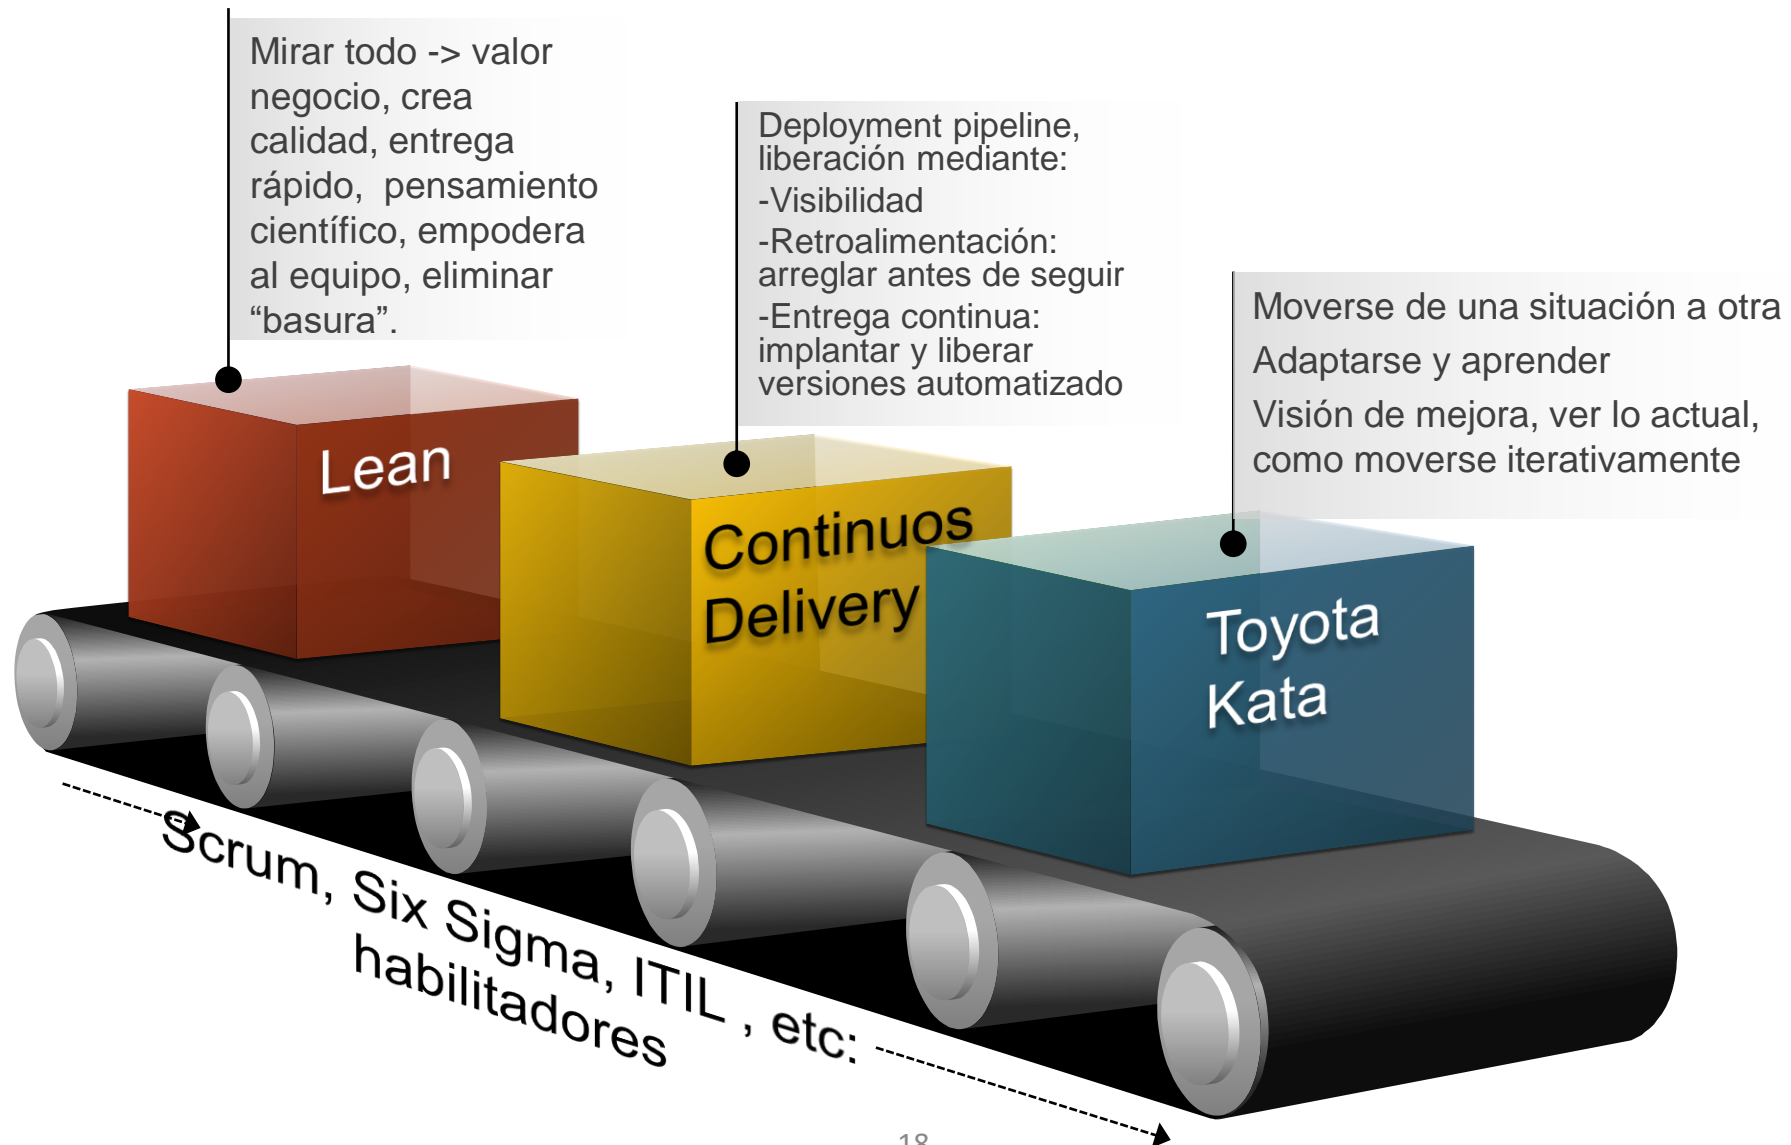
Mirar todo -> valor negocio, crea calidad, entrega rápido, pensamiento científico, empodera al equipo, eliminar “basura”.

Deployment pipeline, liberación mediante:

-Visibilidad

-Retroalimentación: arreglar antes de seguir

-Entrega continua: implantar y liberar versiones automatizado

Moverse de una situación a otra

Adaptarse y aprender

Visión de mejora, ver lo actual, como moverse iterativamente

Lean

Continuos Delivery

Toyota Kata

Scrum, Six Sigma, ITIL , etc: habilitadores

18